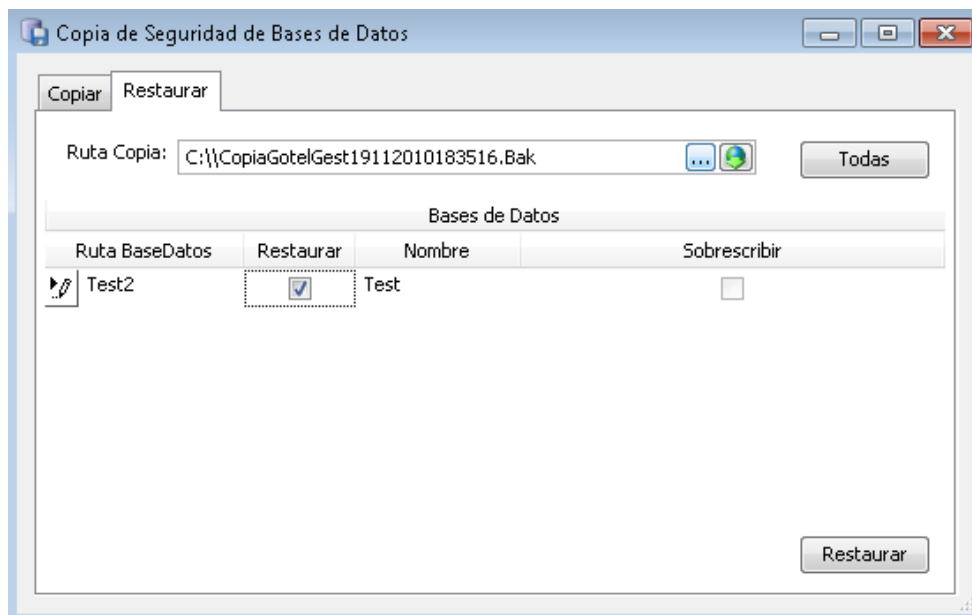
Copia de Seguridad de Bases de Datos

Copiar | Restaurar

Ruta Copia: C:\\CopiaGotelGest19112010183516.Bak ...

Todas

Bases de Datos

| Ruta BaseDatos | Restaurar | Nombre | Sobrescribir |
|---|---|---|---|
| Test2 | ☑ | Test | ☐ |

Restaurar